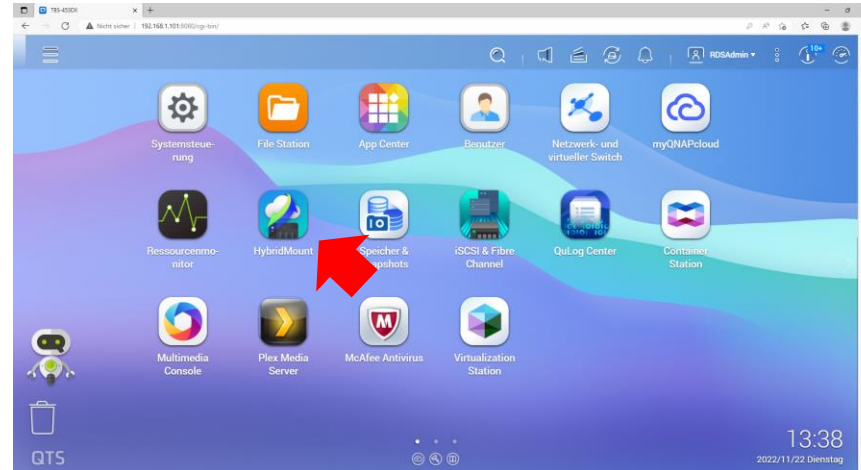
TBS-453DX

Nicht sicher | 192.168.1.101:8080/cgi-bin/

RDSAdmin

10+

Systemsteuerung

File Station

App Center

Benutzer

Netzwerk- und virtueller Switch

myQNAPcloud

Ressourcenmonitor

HybridMount

Speicher & Snapshots

iSCSI & Fibre Channel

QuLog Center

Container Station

Multimedia Console

Plex Media Server

McAfee Antivirus

Virtualization Station

QTS

13:38

2022/11/22 Dienstag